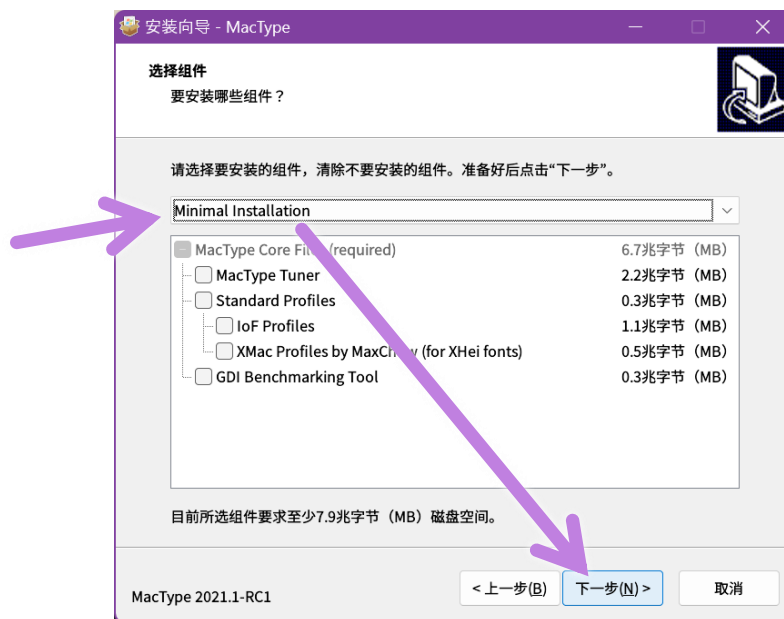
安装向导 - MacType

选择组件
要安装哪些组件？

请选择要安装的组件，清除不要安装的组件。准备好后点击“下一步”。

Minimal Installation

| | |
|---|---|
| MacType Core Fi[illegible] (required) | 6.7兆字节（MB） |
| MacType Tuner | 2.2兆字节（MB） |
| Standard Profiles | 0.3兆字节（MB） |
| IoF Profiles | 1.1兆字节（MB） |
| XMac Profiles by MaxC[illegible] (for XHei fonts) | 0.5兆字节（MB） |
| GDI Benchmarking Tool | 0.3兆字节（MB） |

目前所选组件要求至少7.9兆字节（MB）磁盘空间。

MacType 2021.1-RC1

< 上一步(B)　下一步(N) >　取消